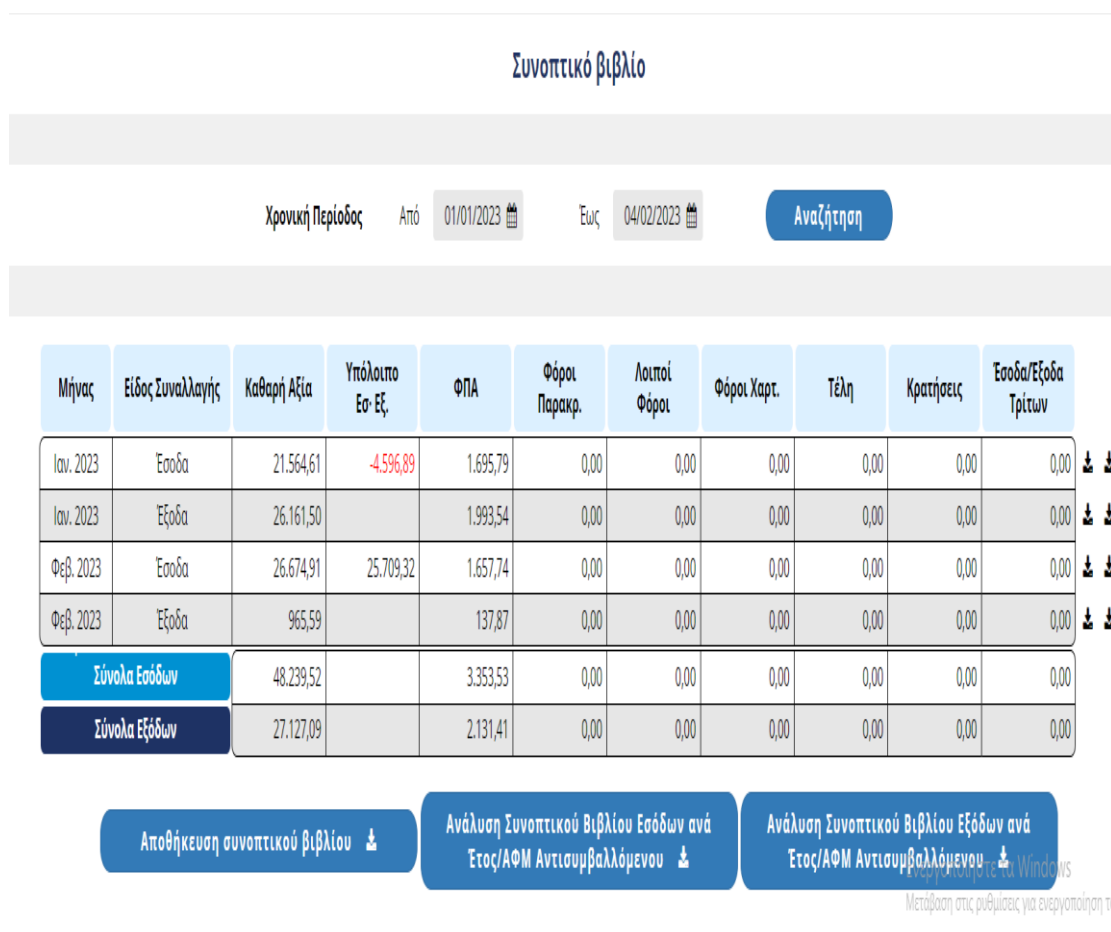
Συνοπτικό βιβλίο

Χρονική Περίοδος Από 01/01/2023 Έως 04/02/2023 Αναζήτηση

| Μήνας | Είδος Συναλλαγής | Καθαρή Αξία | Υπόλοιπο Εσ- Εξ. | ΦΠΑ | Φόροι Παρακρ. | Λοιποί Φόροι | Φόροι Χαρτ. | Τέλη | Κρατήσεις | Έσοδα/Έξοδα Τρίτων |
|---|---|---|---|---|---|---|---|---|---|---|
| Ιαν. 2023 | Έσοδα | 21.564,61 | -4.596,89 | 1.695,79 | 0,00 | 0,00 | 0,00 | 0,00 | 0,00 | 0,00 |
| Ιαν. 2023 | Έξοδα | 26.161,50 | | 1.993,54 | 0,00 | 0,00 | 0,00 | 0,00 | 0,00 | 0,00 |
| Φεβ. 2023 | Έσοδα | 26.674,91 | 25.709,32 | 1.657,74 | 0,00 | 0,00 | 0,00 | 0,00 | 0,00 | 0,00 |
| Φεβ. 2023 | Έξοδα | 965,59 | | 137,87 | 0,00 | 0,00 | 0,00 | 0,00 | 0,00 | 0,00 |
| Σύνολα Εσόδων | | 48.239,52 | | 3.353,53 | 0,00 | 0,00 | 0,00 | 0,00 | 0,00 | 0,00 |
| Σύνολα Εξόδων | | 27.127,09 | | 2.131,41 | 0,00 | 0,00 | 0,00 | 0,00 | 0,00 | 0,00 |

Αποθήκευση συνοπτικού βιβλίου

Ανάλυση Συνοπτικού Βιβλίου Εσόδων ανά Έτος/ΑΦΜ Αντισυμβαλλόμενου

Ανάλυση Συνοπτικού Βιβλίου Εξόδων ανά Έτος/ΑΦΜ Αντισυμβαλλόμενου

Ενεργοποιήστε τα Windows
Μετάβαση στις ρυθμίσεις για ενεργοποίηση τ